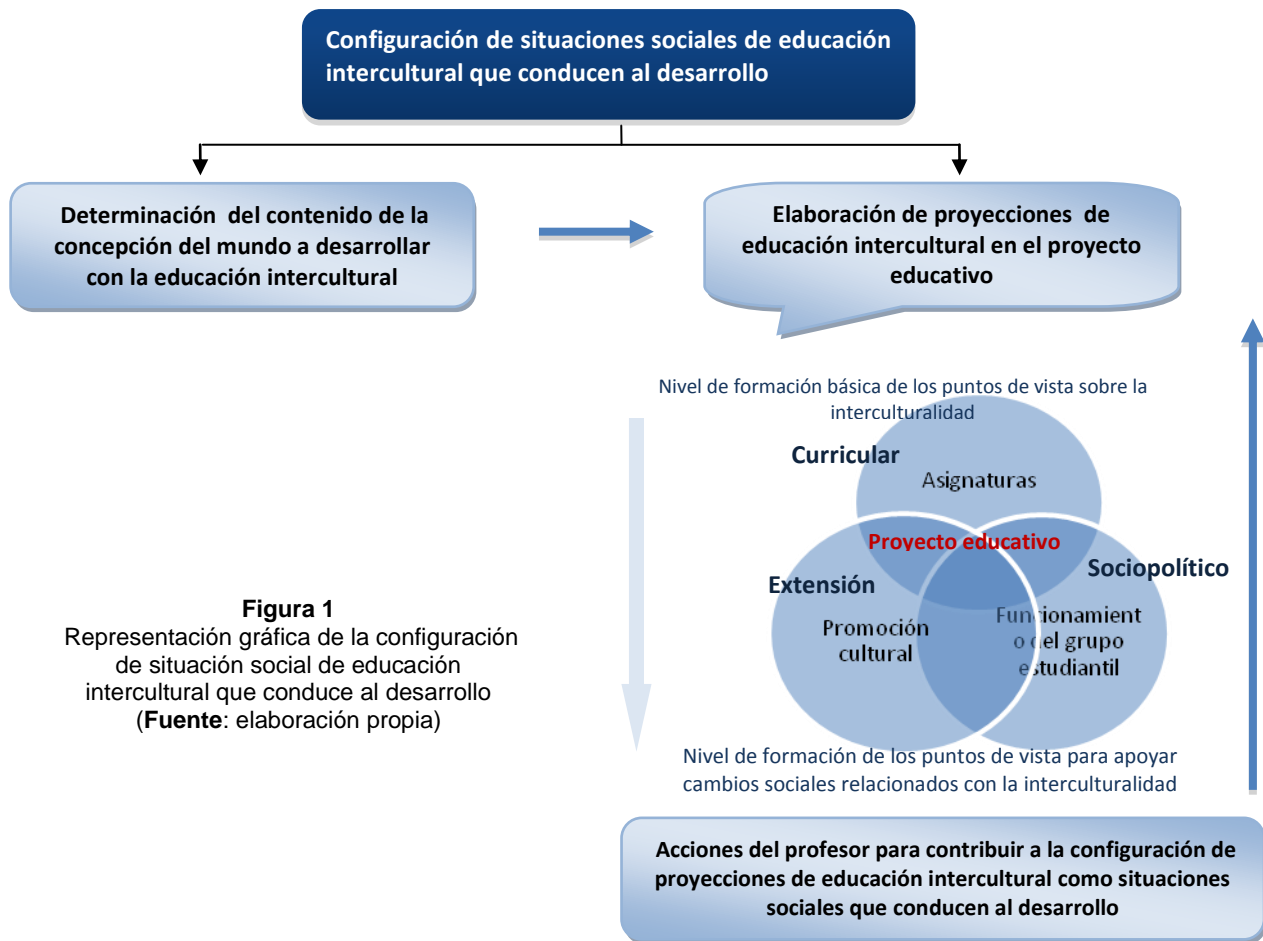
Configuración de situaciones sociales de educación intercultural que conducen al desarrollo

Determinación del contenido de la concepción del mundo a desarrollar con la educación intercultural

Elaboración de proyecciones de educación intercultural en el proyecto educativo

Nivel de formación básica de los puntos de vista sobre la interculturalidad

Curricular

Asignaturas

Proyecto educativo

Extensión

Sociopolítico

Promoción cultural

Funcionamiento del grupo estudiantil

Nivel de formación de los puntos de vista para apoyar cambios sociales relacionados con la interculturalidad

**Figura 1**
Representación gráfica de la configuración de situación social de educación intercultural que conduce al desarrollo (**Fuente**: elaboración propia)

Acciones del profesor para contribuir a la configuración de proyecciones de educación intercultural como situaciones sociales que conducen al desarrollo